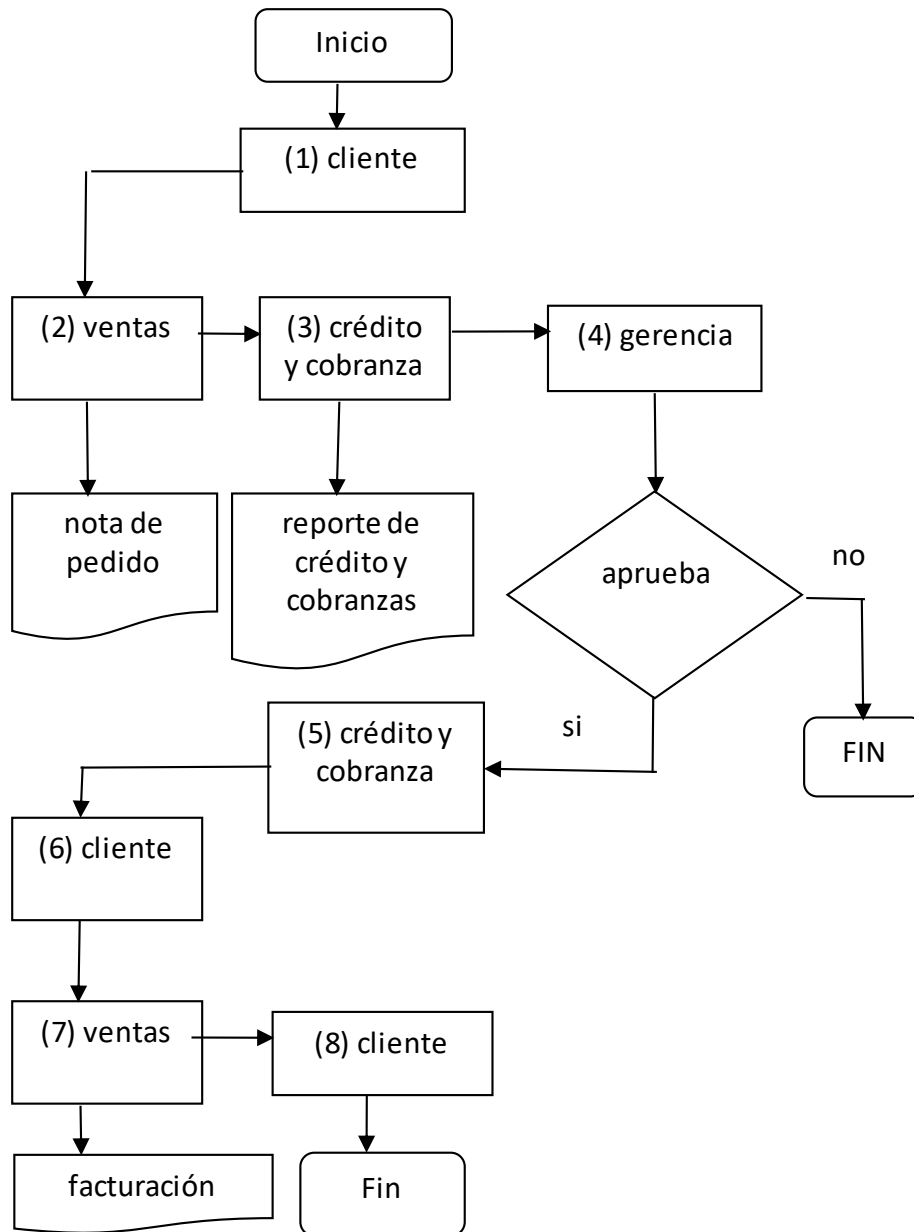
Inicio

(1) cliente

(2) ventas

(3) crédito y cobranza

(4) gerencia

nota de pedido

reporte de crédito y cobranzas

aprueba

no

si

FIN

(5) crédito y cobranza

(6) cliente

(7) ventas

(8) cliente

facturación

Fin